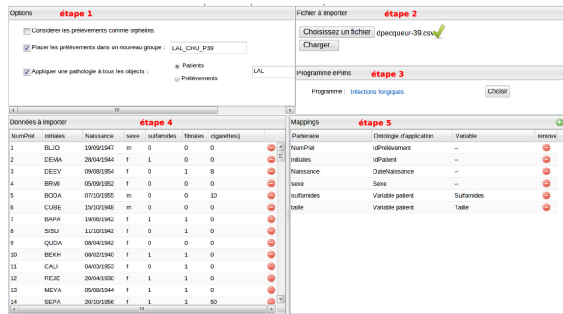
Options
étape 1
Considérer les prélèvements comme orphelins.
Placer les prélèvements dans un nouveau groupe : LAL_CHU_P39
Appliquer une pathologie à tous les objects :
Patients
Prélèvements
LAL

Fichier à importer
étape 2
Choisissez un fichier
opecqueur-39.csv
Charger...

Programme ePlins
étape 3
Programme : Infections fongiques
Choisir

Données à importer
étape 4

| NumPrél | initiales | Naissance | sexe | sulfamides | filtrates | cigarettes) |
|---|---|---|---|---|---|---|
| 1 | BLJO | 19/09/1947 | m | 0 | 0 | 0 |
| 2 | DEMA | 28/04/1944 | f | 1 | 0 | 0 |
| 3 | DEEV | 09/08/1954 | f | 0 | 1 | 8 |
| 4 | BRMI | 05/09/1952 | f | 0 | 0 | 0 |
| 5 | BODA | 07/10/1955 | m | 0 | 0 | 10 |
| 6 | CUBE | 15/10/1946 | m | 0 | 0 | 0 |
| 7 | BAPA | 19/08/1942 | f | 1 | 1 | 0 |
| 8 | SISU | 11/10/1942 | f | 1 | 0 | 0 |
| 9 | QUDA | 08/04/1942 | f | 0 | 0 | 0 |
| 10 | BEKH | 08/02/1940 | f | 1 | 1 | 0 |
| 11 | CALI | 04/03/1953 | f | 0 | 1 | 0 |
| 12 | REJE | 20/04/1930 | f | 1 | 0 | 0 |
| 13 | MEYA | 05/08/1944 | f | 1 | 0 | 0 |
| 14 | SEPA | 20/10/1956 | f | 1 | 1 | 50 |

Mappings
étape 5

| Partenaire | Ontologie d'application | Variable | remove |
|---|---|---|---|
| NumPrel | idPrélèvement | – | |
| initiales | idPatient | – | |
| Naissance | DateNaissance | – | |
| sexe | Sexe | – | |
| sulfamides | Variable patient | Sulfamides | |
| taille | Variable patient | Taille | |